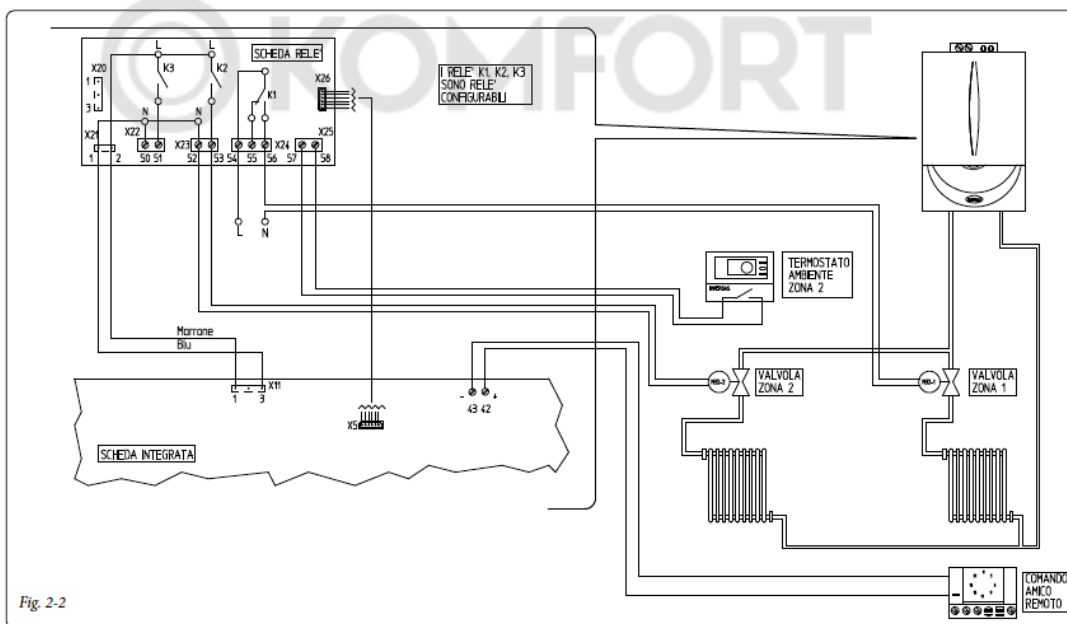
KOMFORT

SCHEDA RELE'

X20
1
2
3

L
K3
L
K2
N
N
K1

X21
X22
X23
X24
X25
X26

1 2
50 51
52 53
54 55 56
57 58

L
N

I RELE' K1, K2, K3 SONO RELE' CONFIGURABILI

TERMOSTATO AMBIENTE ZONA 2

Marrone
Blu

X11
1 3

X5

- +
43 42

VALVOLA ZONA 2

VALVOLA ZONA 1

SCHEDA INTEGRATA

COMANDO AMICO REMOTO

Fig. 2-2